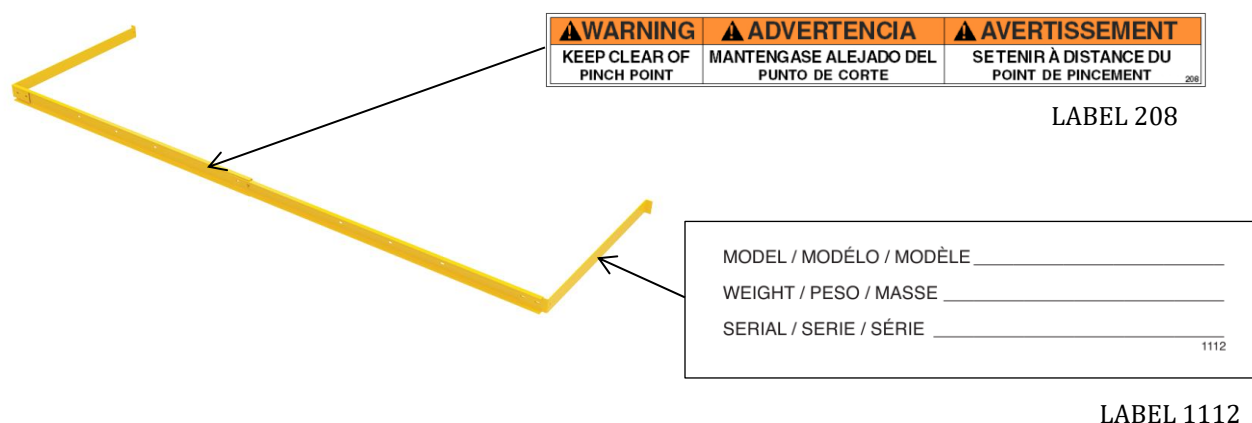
| ⚠WARNING | ⚠ADVERTENCIA | ⚠AVERTISSEMENT |
|---|---|---|
| KEEP CLEAR OF PINCH POINT | MANTENGASE ALEJADO DEL PUNTO DE CORTE | SE TENIR À DISTANCE DU POINT DE PINCEMENT 208 |

LABEL 208

MODEL / MODÉLO / MODÈLE ___________________________

WEIGHT / PESO / MASSE ____________________________

SERIAL / SERIE / SÉRIE ____________________________

1112

LABEL 1112